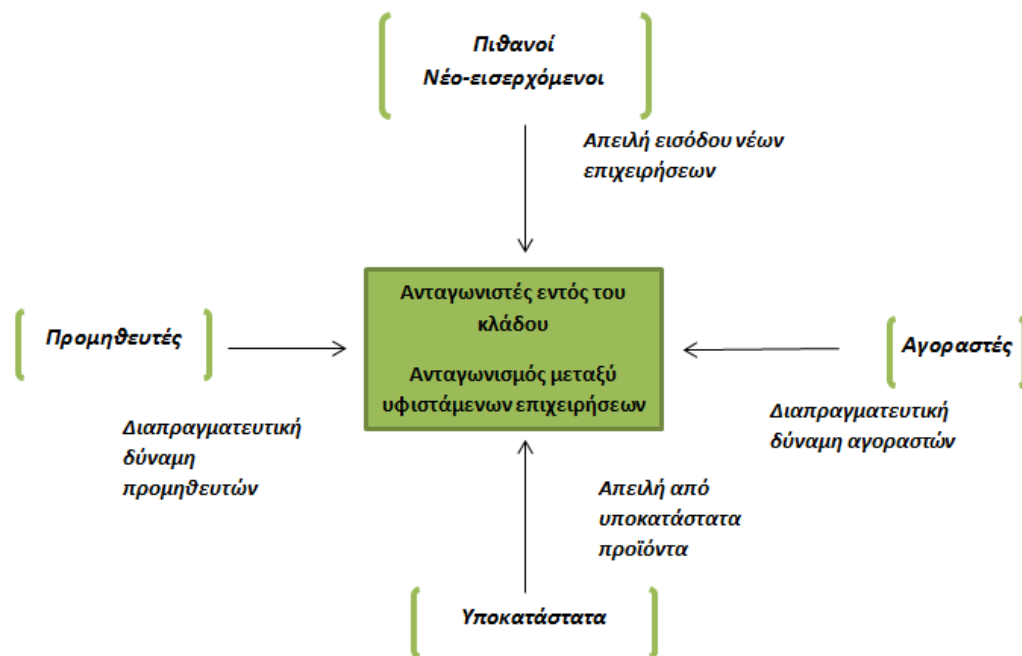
Πιθανοί
Νέο-εισερχόμενοι

Απειλή εισόδου νέων επιχειρήσεων

Προμηθευτές

Ανταγωνιστές εντός του κλάδου

Ανταγωνισμός μεταξύ υφιστάμενων επιχειρήσεων

Αγοραστές

Διαπραγματευτική δύναμη προμηθευτών

Διαπραγματευτική δύναμη αγοραστών

Απειλή από υποκατάστατα προϊόντα

Υποκατάστατα